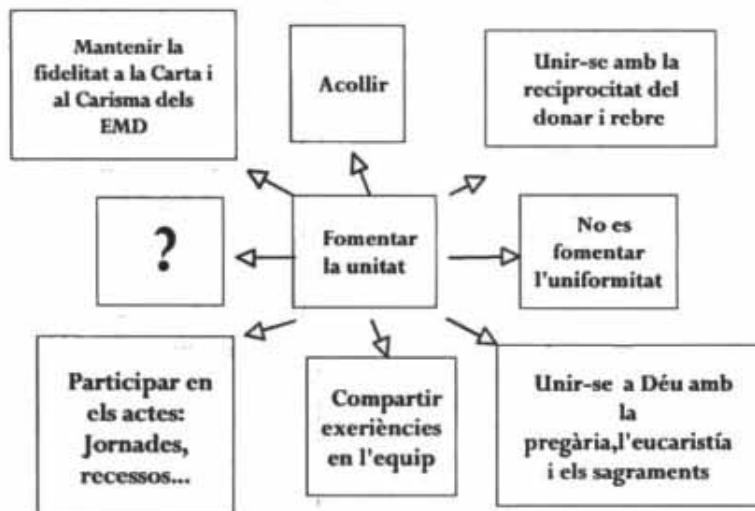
Mantenir la fidelitat a la Carta i al Carisma dels EMD

Acollir

Unir-se amb la reciprocitat del donar i rebre

?

Fomentar la unitat

No es fomentar l'uniformitat

Participar en els actes: Jornades, recessos...

Compartir exeriències en l'equip

Unir-se a Déu amb la pregària,l'eucaristía i els sagraments